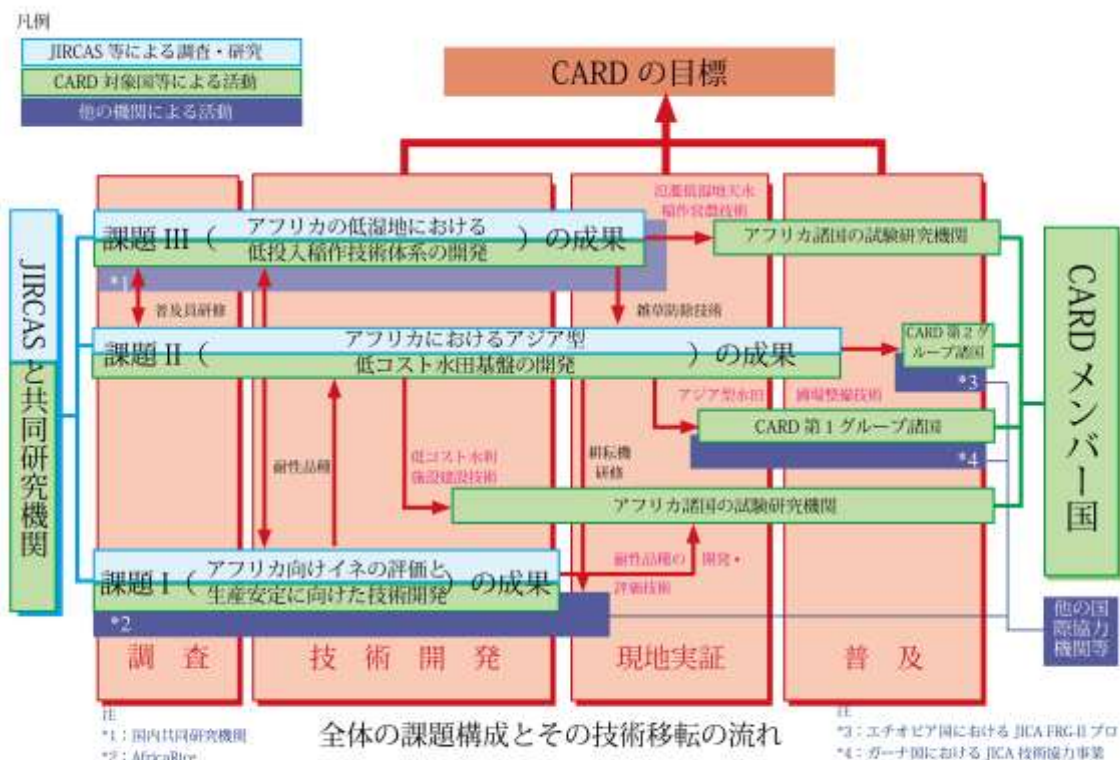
凡例
JIRCAS 等による調査・研究
CARD 対象国等による活動
他の機関による活動

CARD の目標

JIRCAS と共同研究機関

CARD メンバー国

氾濫低湿地天水稲作営農技術

課題 III（アフリカの低湿地における低投入稲作技術体系の開発）の成果

アフリカ諸国の試験研究機関

*1

普及員研修

雑草防除技術

課題 II（アフリカにおけるアジア型低コスト水田基盤の開発）の成果

CARD 第２グループ諸国

*3

アジア型水田

圃場整備技術

CARD 第１グループ諸国

*4

耐性品種

低コスト水利施設建設技術

耕耘機研修

アフリカ諸国の試験研究機関

課題 I（アフリカ向けイネの評価と生産安定に向けた技術開発）の成果

耐性品種の開発・評価技術

*2

他の国際協力機関等

調査　技術開発　現地実証　普及

注
*1：国内共同研究機関
*2：AfricaRice

全体の課題構成とその技術移転の流れ

注
*3：エチオピア国における JICA FRG-II プロ
*4：ガーナ国における JICA 技術協力事業